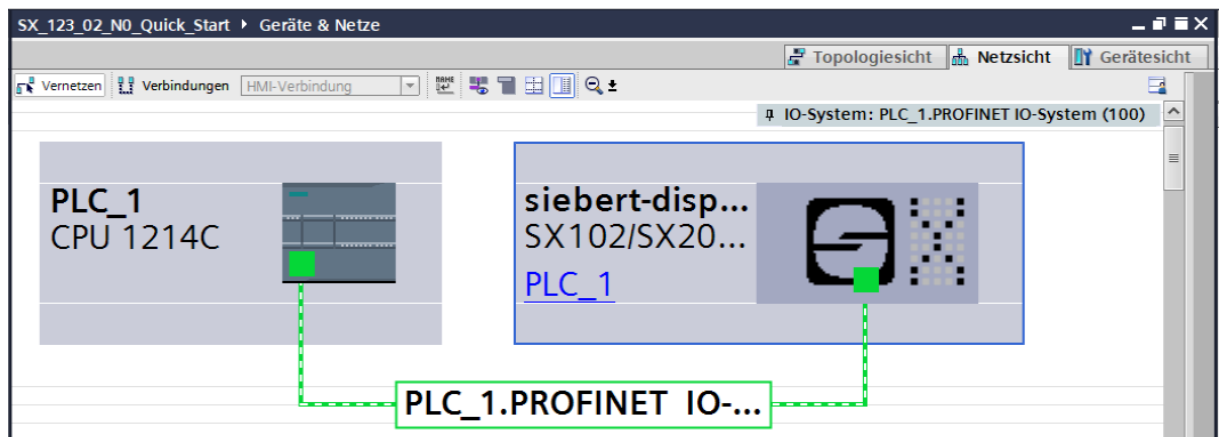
SX_123_02_N0_Quick_Start ▸ Geräte & Netze

Topologiesicht | Netzsicht | Gerätesicht

Vernetzen | Verbindungen | HMI-Verbindung

IO-System: PLC_1.PROFINET IO-System (100)

PLC_1
CPU 1214C

siebert-disp...
SX102/SX20...
PLC_1

PLC_1.PROFINET IO-...